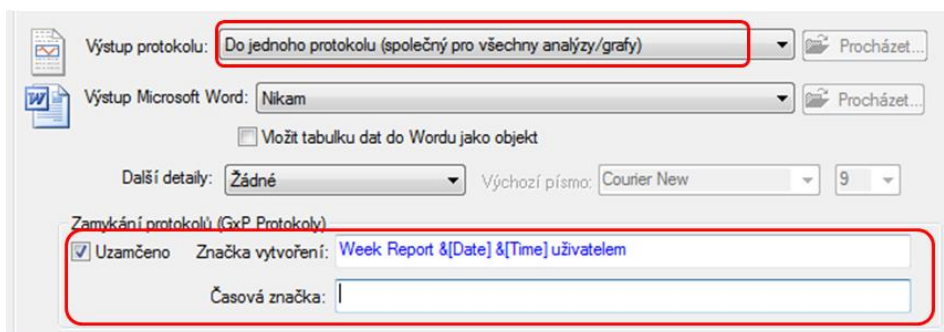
Výstup protokolu: Do jednoho protokolu (společný pro všechny analýzy/grafy)
Procházet...

Výstup Microsoft Word: Nikam
Procházet...

Vložit tabulku dat do Wordu jako objekt

Další detaily: Žádné
Výchozí písmo: Courier New
9

Zamykání protokolů (GxP Protokoly)

Uzamčeno
Značka vytvoření: Week Report &[Date] &[Time] uživatelem

Časová značka: